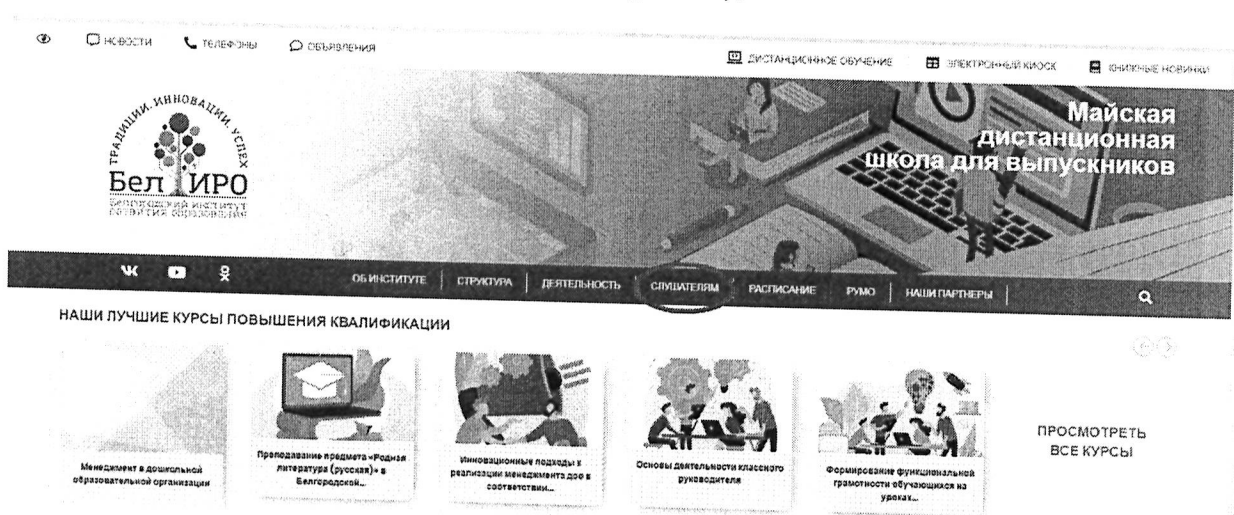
НОВОСТИ ТЕЛЕФОНЫ ОБЪЯВЛЕНИЯ

ДИСТАНЦИОННОЕ ОБУЧЕНИЕ ЭЛЕКТРОННЫЙ КИОСК КНИЖНЫЕ НОВИНКИ

ТРАДИЦИИ. ИННОВАЦИИ. УСПЕХ

БелИРО

Белгородский институт развития образования

Майская дистанционная школа для выпускников

ОБ ИНСТИТУТЕ СТРУКТУРА ДЕЯТЕЛЬНОСТЬ СЛУШАТЕЛЯМ РАСПИСАНИЕ РУМО НАШИ ПАРТНЕРЫ

НАШИ ЛУЧШИЕ КУРСЫ ПОВЫШЕНИЯ КВАЛИФИКАЦИИ

Менеджмент в дошкольной образовательной организации

Преподавание предмета «Родная литература (русская)» в Белгородской...

Инновационные подходы к реализации менеджмента доо в соответствии...

Основы деятельности классного руководителя

Формирование функциональной грамотности обучающихся на уроках...

ПРОСМОТРЕТЬ ВСЕ КУРСЫ